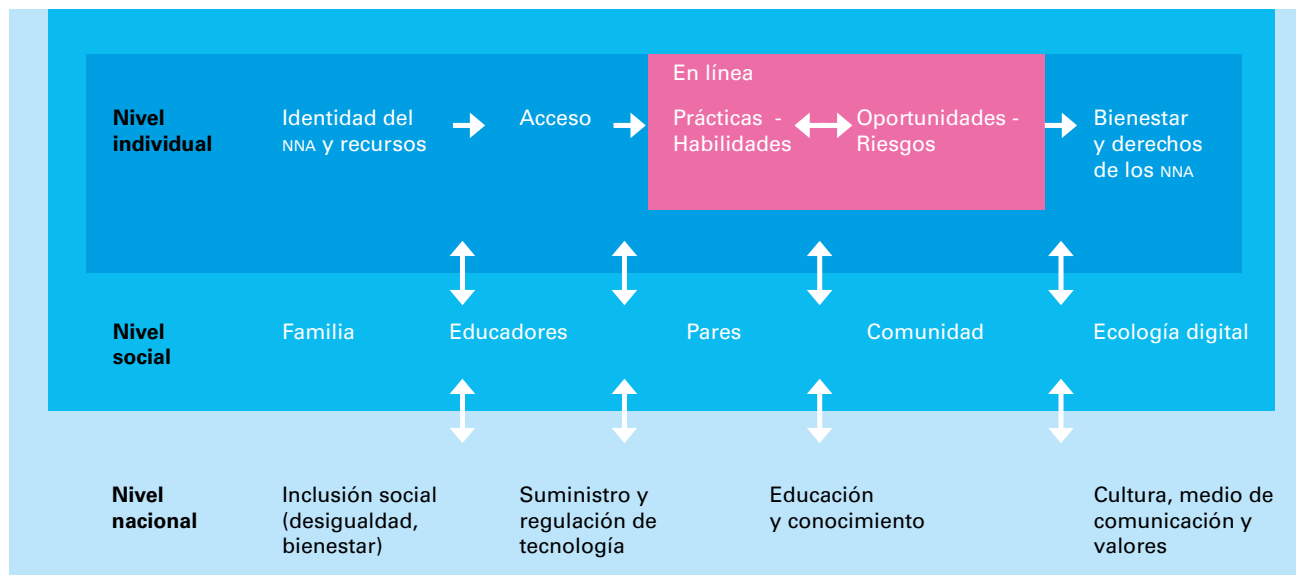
Nivel individual

Identidad del NNA y recursos

Acceso

En línea

Prácticas - Habilidades

Oportunidades - Riesgos

Bienestar y derechos de los NNA

Nivel social

Familia

Educadores

Pares

Comunidad

Ecología digital

Nivel nacional

Inclusión social (desigualdad, bienestar)

Suministro y regulación de tecnología

Educación y conocimiento

Cultura, medio de comunicación y valores